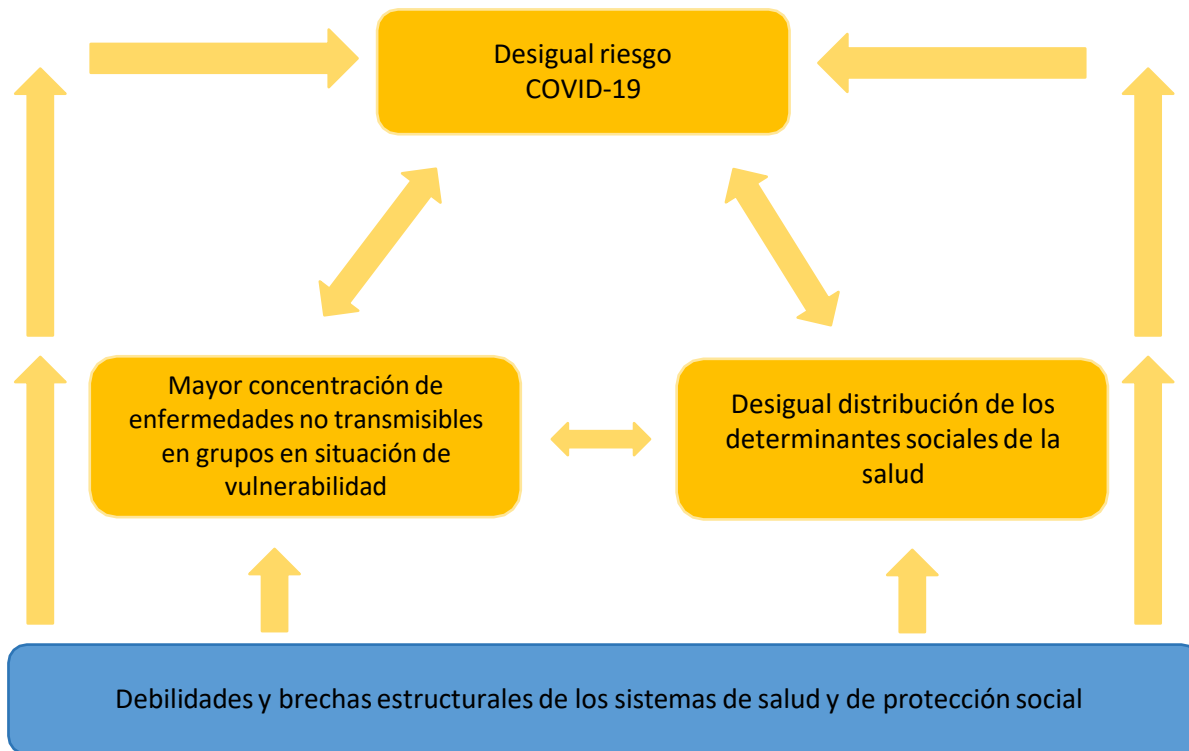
Desigual riesgo
COVID-19

Mayor concentración de enfermedades no transmisibles en grupos en situación de vulnerabilidad

Desigual distribución de los determinantes sociales de la salud

Debilidades y brechas estructurales de los sistemas de salud y de protección social